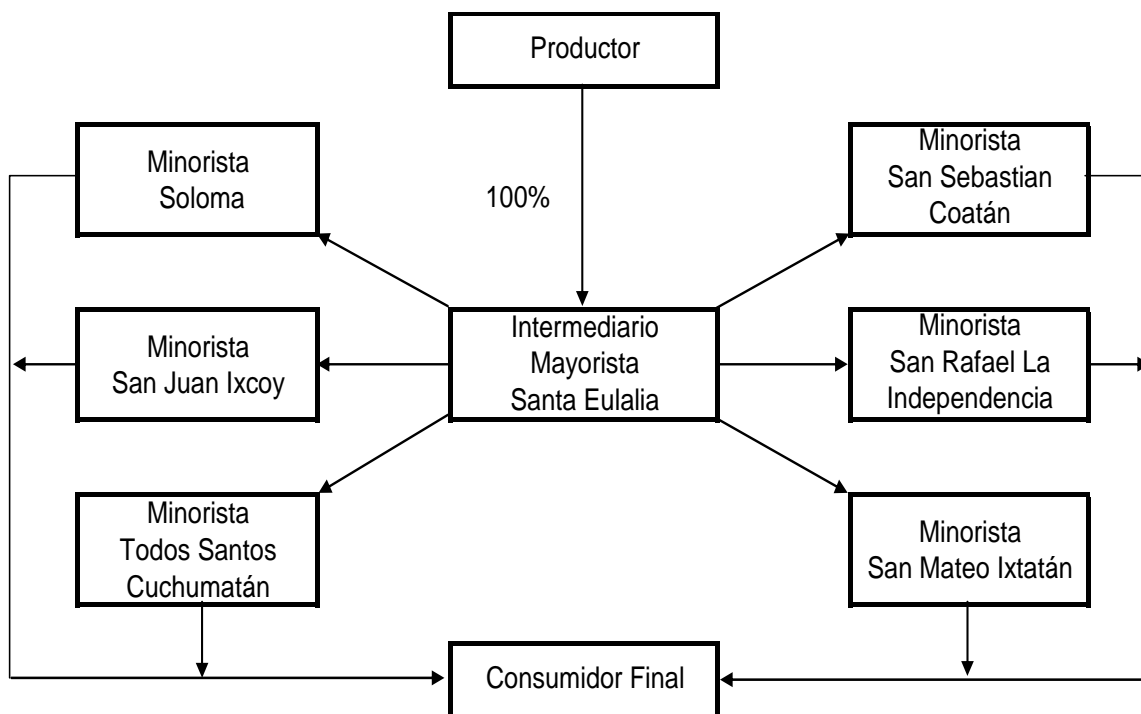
Productor

100%

Minorista Soloma

Minorista San Sebastian Coatán

Minorista San Juan Ixcoy

Intermediario Mayorista Santa Eulalia

Minorista San Rafael La Independencia

Minorista Todos Santos Cuchumatán

Minorista San Mateo Ixtatán

Consumidor Final